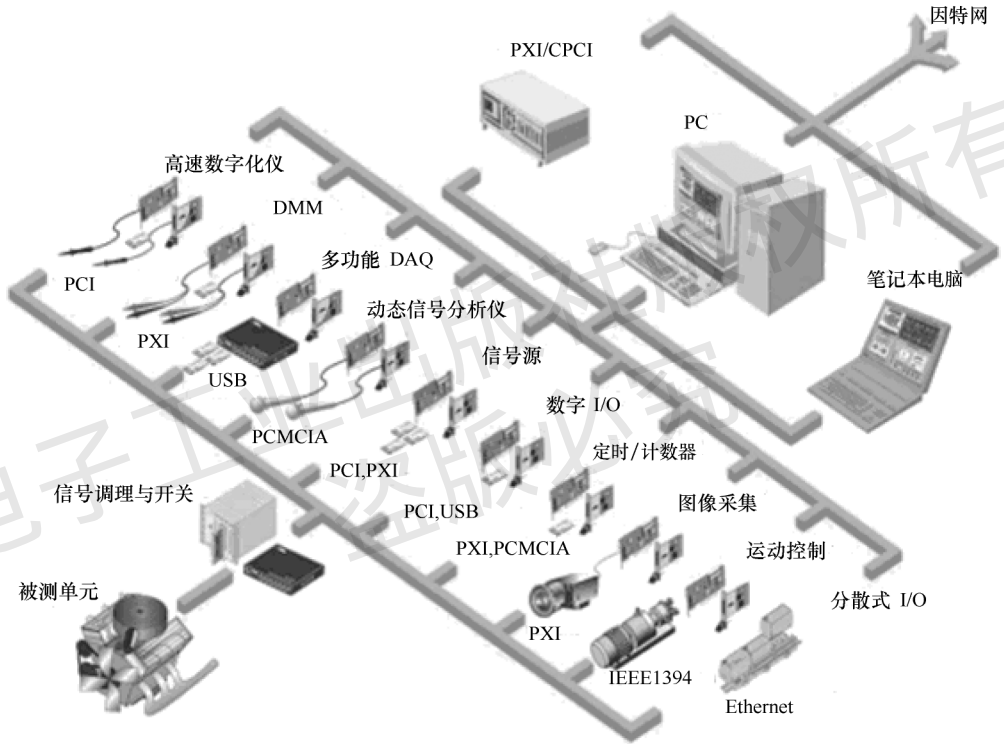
因特网

PXI/CPCI

PC

高速数字化仪

DMM

多功能 DAQ

PCI

笔记本电脑

动态信号分析仪

PXI

信号源

USB

数字 I/O

PCMCIA

定时/计数器

PCI,PXI

信号调理与开关

图像采集

PCI,USB

运动控制

PXI,PCMCIA

被测单元

分散式 I/O

PXI

IEEE1394

Ethernet

电子工业出版社版权所有 盗版必究